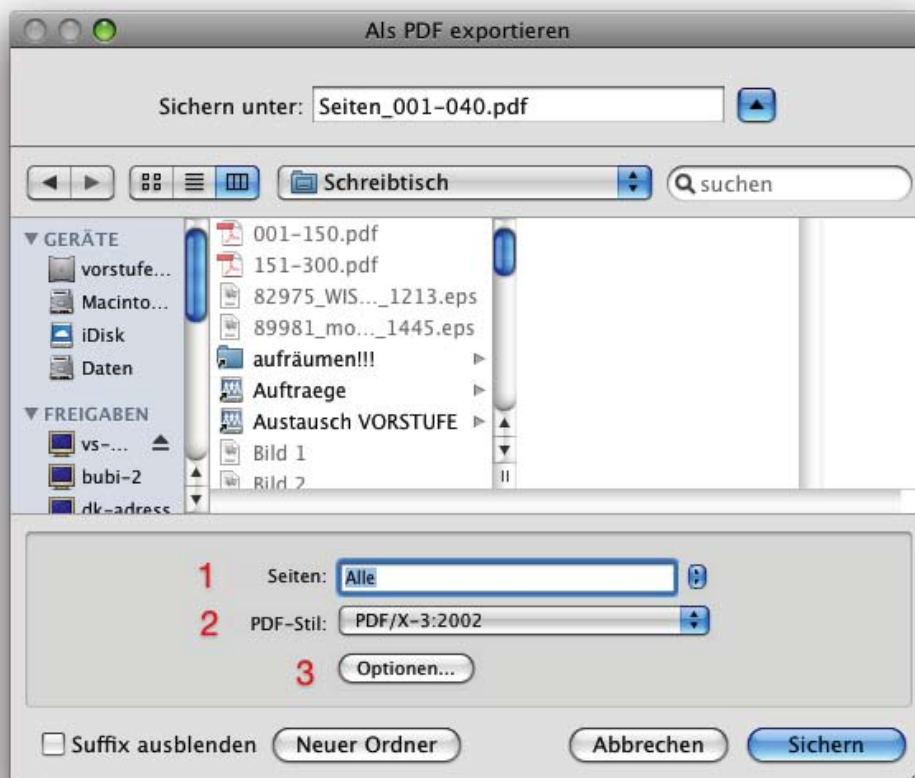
Als PDF exportieren

Sichern unter: Seiten_001-040.pdf

Schreibtisch

suchen

▼ GERÄTE
vorstufe...
Macinto...
iDisk
Daten

▼ FREIGABEN
vs-...
bubi-2
dk-adress

001-150.pdf
151-300.pdf
82975_WIS..._1213.eps
89981_mo..._1445.eps
aufräumen!!!
Auftraege
Austausch VORSTUFE
Bild 1
Bild 2

1 Seiten: Alle
2 PDF-Stil: PDF/X-3:2002
3 Optionen...

Suffix ausblenden
Neuer Ordner
Abbrechen
Sichern